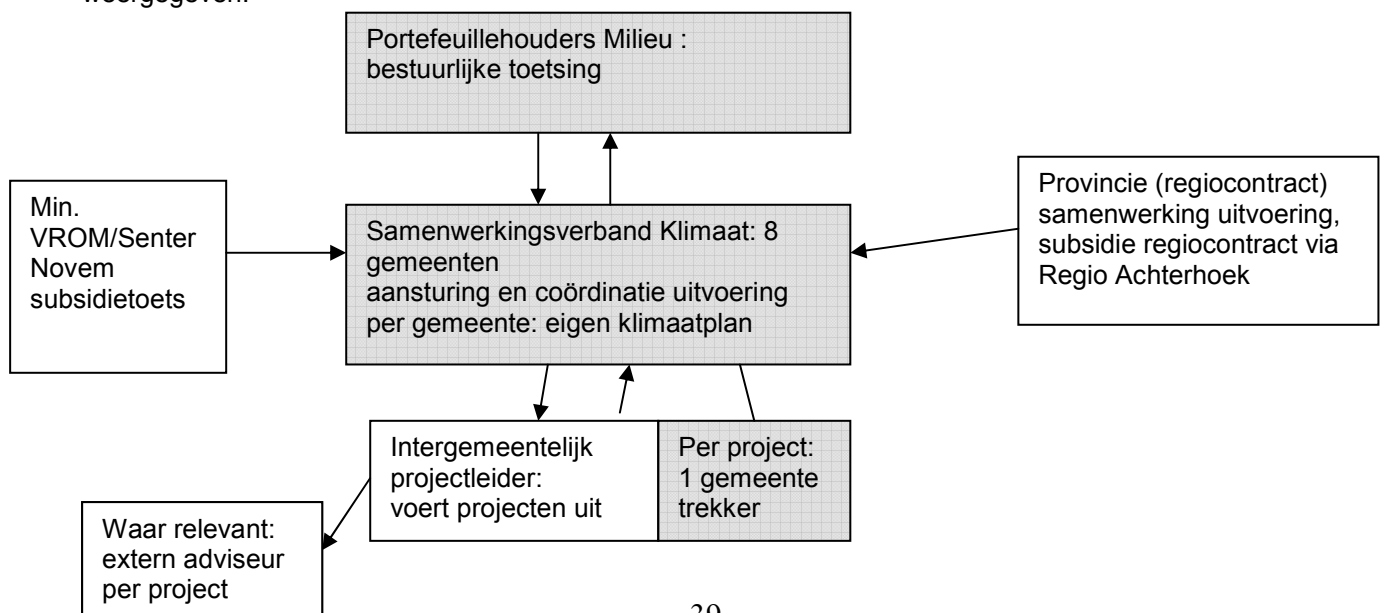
weergegeven.

Portefeuillehouders Milieu : bestuurlijke toetsing

Min. VROM/Senter Novem subsidietoets

Samenwerkingsverband Klimaat: 8 gemeenten
aansturing en coördinatie uitvoering
per gemeente: eigen klimaatplan

Provincie (regiocontract) samenwerking uitvoering, subsidie regiocontract via Regio Achterhoek

Intergemeentelijk projectleider: voert projecten uit

Per project: 1 gemeente trekker

Waar relevant: extern adviseur per project

39